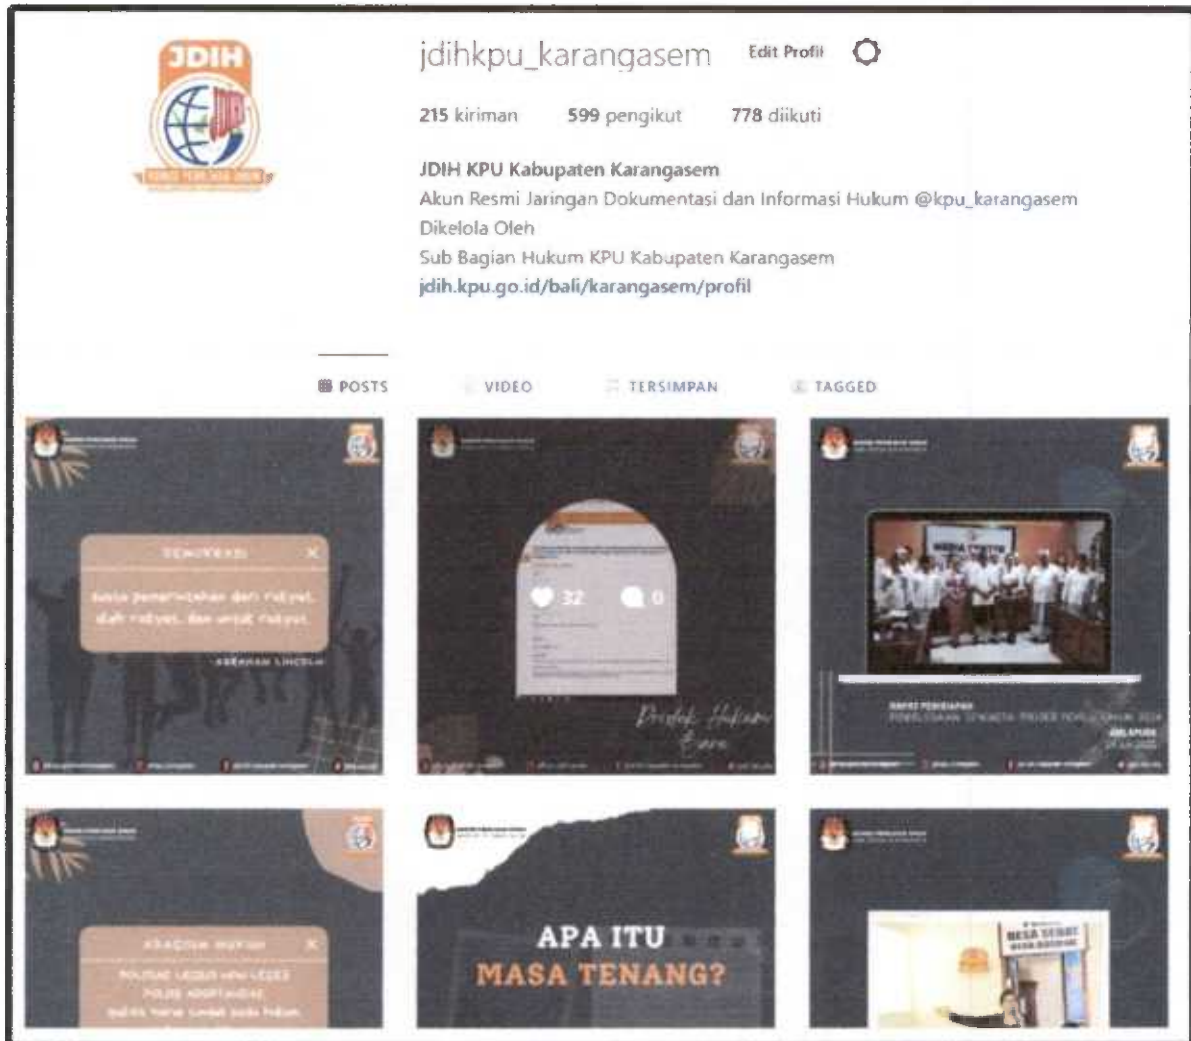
JDIH

jdihkpu_karangasem Edit Profil

215 kiriman 599 pengikut 778 diikuti

JDIH KPU Kabupaten Karangasem
Akun Resmi Jaringan Dokumentasi dan Informasi Hukum @kpu_karangasem
Dikelola Oleh
Sub Bagian Hukum KPU Kabupaten Karangasem
jdih.kpu.go.id/bali/karangasem/profil

POSTS VIDEO TERSIMPAN TAGGED

DEMOKRASI
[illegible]
ABRAHAM LINCOLN

32 0
Produk Hukum Baru

MEDIA CENTER
RAPAT PERSIAPAN
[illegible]

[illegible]

APA ITU
MASA TENANG?

MASA TENANG